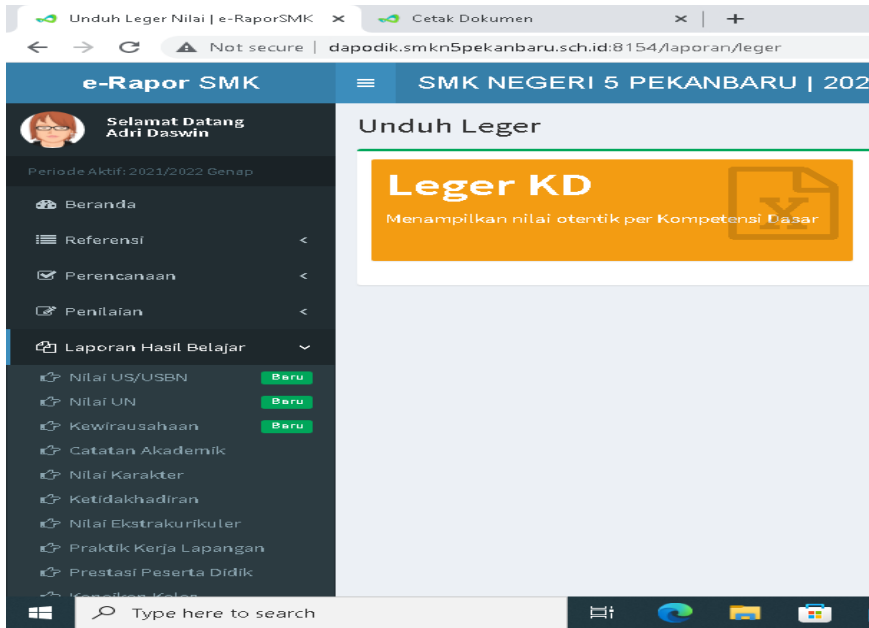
Unduh Leger Nilai | e-RaporSMK ×
Cetak Dokumen ×
+
Not secure | dapodik.smkn5pekanbaru.sch.id:8154/laporan/leger

e-Rapor SMK
SMK NEGERI 5 PEKANBARU | 202

Selamat Datang
Adri Daswin

Periode Aktif: 2021/2022 Genap

Beranda
Referensi
Perencanaan
Penilaian
Laporan Hasil Belajar
Nilai US/USBN Baru
Nilai UN Baru
Kewirausahaan Baru
Catatan Akademik
Nilai Karakter
Ketidakhadiran
Nilai Ekstrakurikuler
Praktik Kerja Lapangan
Prestasi Peserta Didik
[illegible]

Unduh Leger

Leger KD
Menampilkan nilai otentik per Kompetensi Dasar

Type here to search